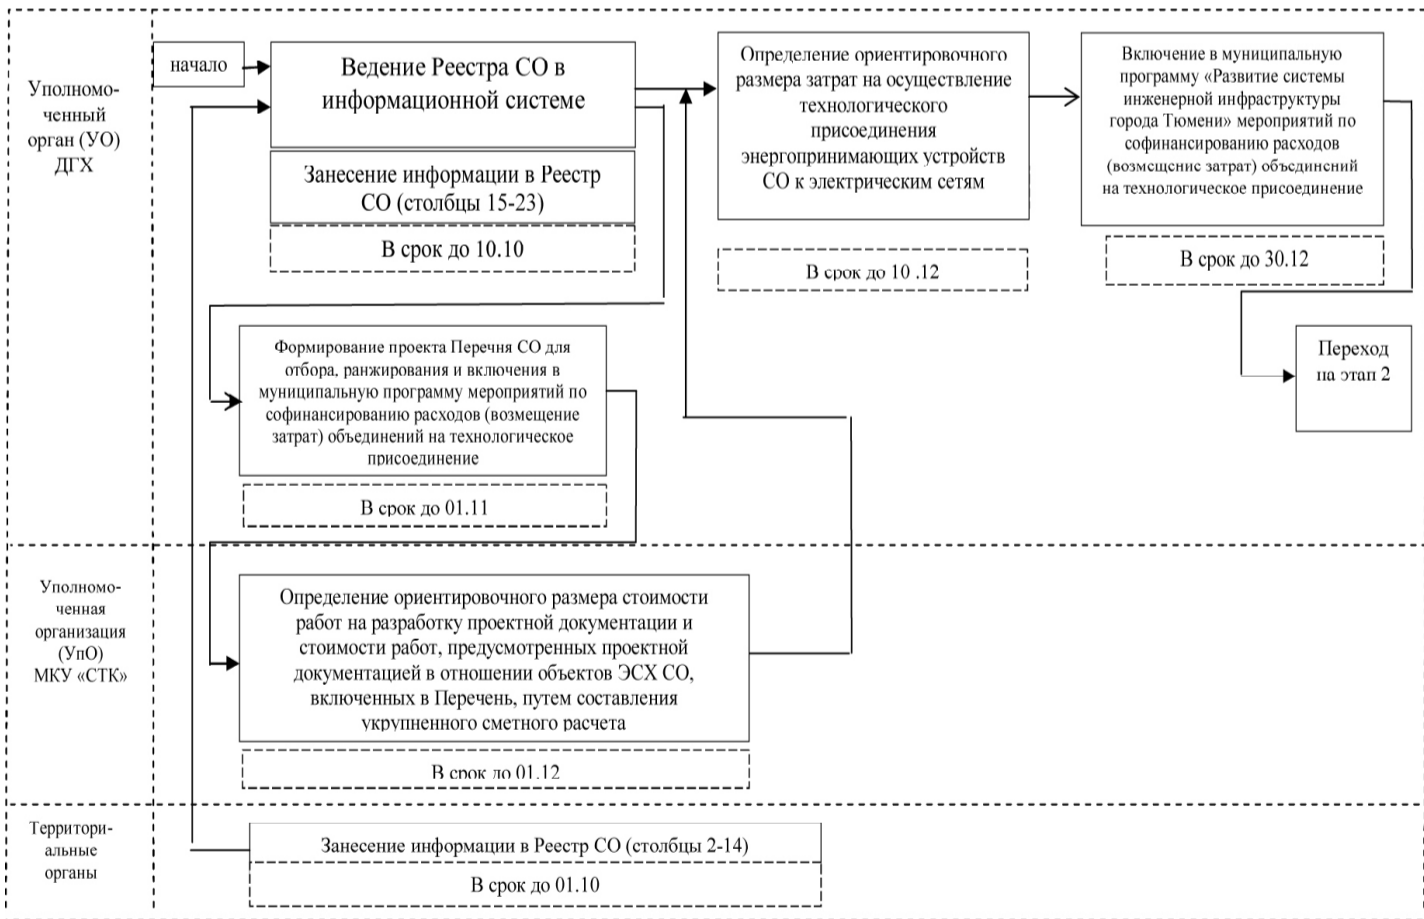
Уполномоченный орган (УО) ДГХ

начало

Ведение Реестра СО в информационной системе

Занесение информации в Реестр СО (столбцы 15-23)

В срок до 10.10

Определение ориентировочного размера затрат на осуществление технологического присоединения энергопринимающих устройств СО к электрическим сетям

В срок до 10 .12

Включение в муниципальную программу «Развитие системы инженерной инфраструктуры города Тюмени» мероприятий по софинансированию расходов (возмещение затрат) объединений на технологическое присоединение

В срок до 30.12

Переход на этап 2

Формирование проекта Перечня СО для отбора, ранжирования и включения в муниципальную программу мероприятий по софинансированию расходов (возмещение затрат) объединений на технологическое присоединение

В срок до 01.11

Уполномоченная организация (УпО) МКУ «СТК»

Определение ориентировочного размера стоимости работ на разработку проектной документации и стоимости работ, предусмотренных проектной документацией в отношении объектов ЭСХ СО, включенных в Перечень, путем составления укрупненного сметного расчета

В срок до 01.12

Территориальные органы

Занесение информации в Реестр СО (столбцы 2-14)

В срок до 01.10